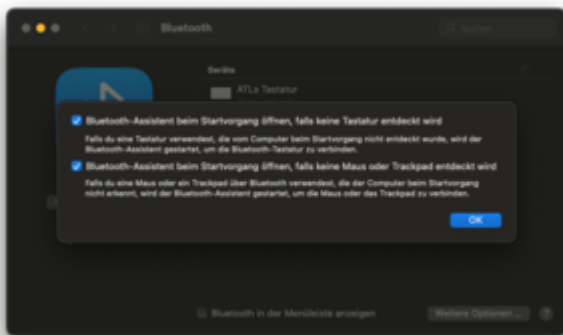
Bluetooth

Suchen

Geräte

ATLs Tastatur

Bluetooth-Assistent beim Startvorgang öffnen, falls keine Tastatur entdeckt wird

Falls du eine Tastatur verwendest, die vom Computer beim Startvorgang nicht entdeckt wurde, wird der Bluetooth-Assistent gestartet, um die Bluetooth-Tastatur zu verbinden.

Bluetooth-Assistent beim Startvorgang öffnen, falls keine Maus oder Trackpad entdeckt wird

Falls du eine Maus oder ein Trackpad über Bluetooth verwendest, die der Computer beim Startvorgang nicht erkennt, wird der Bluetooth-Assistent gestartet, um die Maus oder das Trackpad zu verbinden.

OK

Bluetooth in der Menüleiste anzeigen

Weitere Optionen ...

?